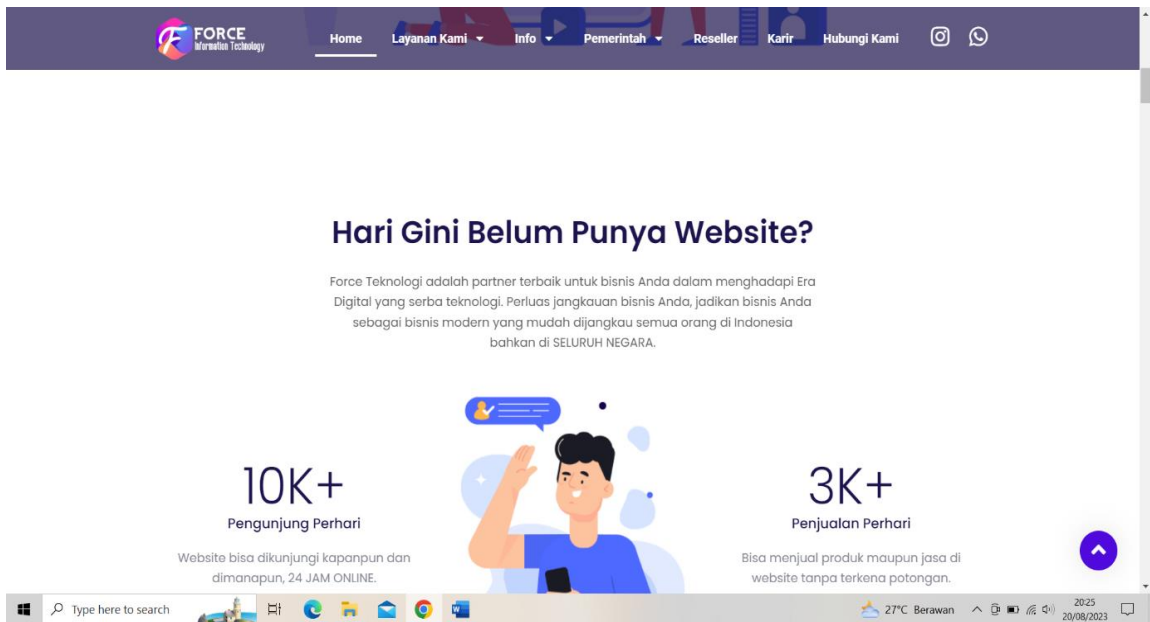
FORCE
Information Technology

Home Layanan Kami Info Pemerintah Reseller Karir Hubungi Kami

Hari Gini Belum Punya Website?

Force Teknologi adalah partner terbaik untuk bisnis Anda dalam menghadapi Era Digital yang serba teknologi. Perluas jangkauan bisnis Anda, jadikan bisnis Anda sebagai bisnis modern yang mudah dijangkau semua orang di Indonesia bahkan di SELURUH NEGARA.

10K+
Pengunjung Perhari
Website bisa dikunjungi kapanpun dan dimanapun, 24 JAM ONLINE.

3K+
Penjualan Perhari
Bisa menjual produk maupun jasa di website tanpa terkena potongan.

Type here to search
27°C Berawan
20:25
20/08/2023